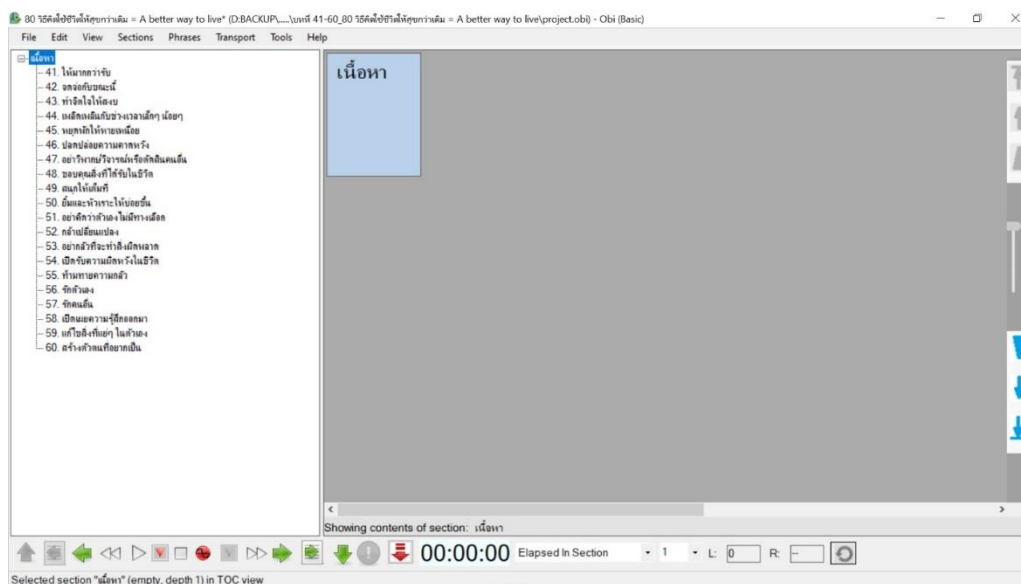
80 วิธีคิดใช้ชีวิตให้สุขกว่าเดิม = A better way to live* (D:BACKUP\....\บทที่ 41-60_80 วิธีคิดใช้ชีวิตให้สุขกว่าเดิม = A better way to live\project.obi) - Obi (Basic)

File Edit View Sections Phrases Transport Tools Help

เนื้อหา
41. ให้มากกว่ารับ
42. จดจ่อกับขณะนี้
43. ทำจิตใจให้สงบ
44. เพลิดเพลินกับช่วงเวลาเล็กๆ น้อยๆ
45. หยุดพักให้หายเหนื่อย
46. ปล่อยความคาดหวัง
47. อย่าวิจารณ์หรือตัดสินคนอื่น
48. ขอบคุณสิ่งที่ได้รับในชีวิต
49. สนุกให้เต็มที่
50. ยิ้มและหัวเราะให้บ่อยขึ้น
51. อย่าคิดว่าตัวเองไม่มีทางเลือก
52. กล้าเปลี่ยนแปลง
53. อย่ากลัวที่จะทำสิ่งผิดพลาด
54. เปิดรับความผิดหวังในชีวิต
55. ท้าทายความกลัว
56. รักตัวเอง
57. รักคนอื่น
58. เปิดเผยความรู้สึกออกมา
59. แก้ไขสิ่งที่แย่ๆ ในตัวเอง
60. สร้างตัวตนที่อยากเป็น

เนื้อหา

Showing contents of section: เนื้อหา

00:00:00 Elapsed In Section 1 L: 0 R:

Selected section "เนื้อหา" (empty, depth 1) in TOC view